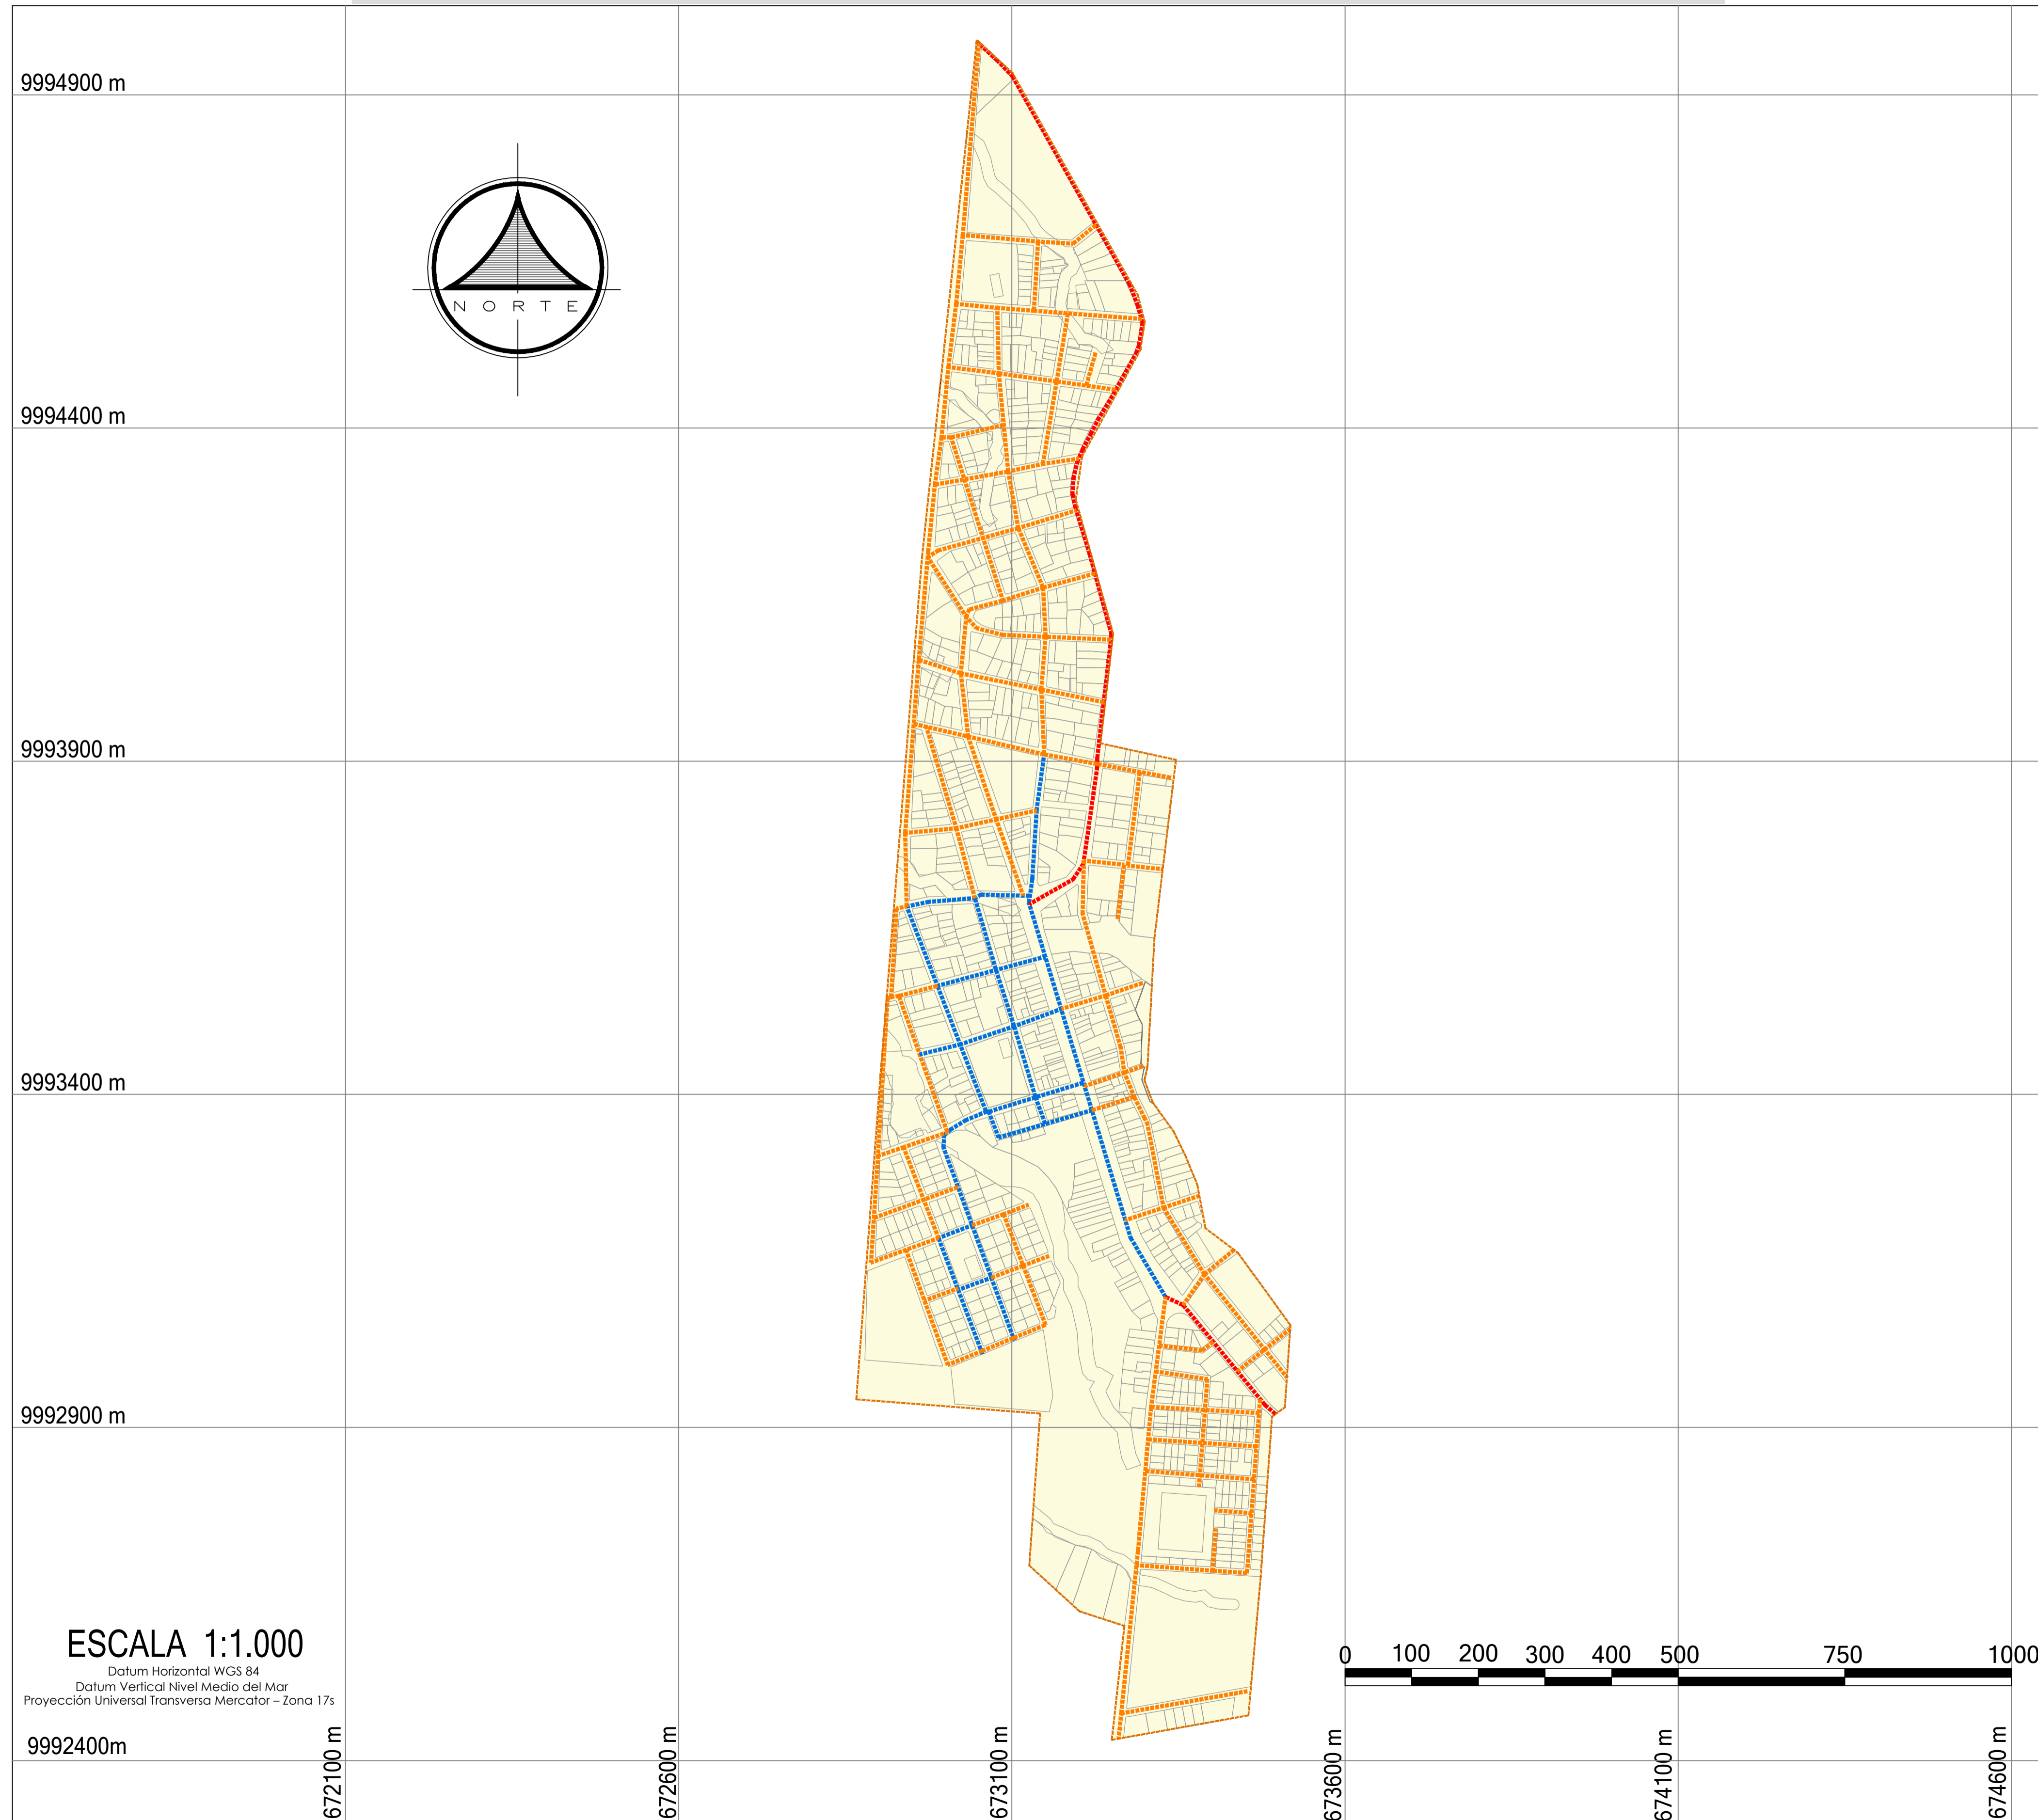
9994900 m

N O R T E

9994400 m

9993900 m

9993400 m

9992900 m

ESCALA 1:1.000
Datum Horizontal WGS 84
Datum Vertical Nivel Medio del Mar
Proyección Universal Transversa Mercator – Zona 17s

9992400m

0 100 200 300 400 500 750 1000

672100 m

672600 m

673100 m

673600 m

674100 m

674600 m